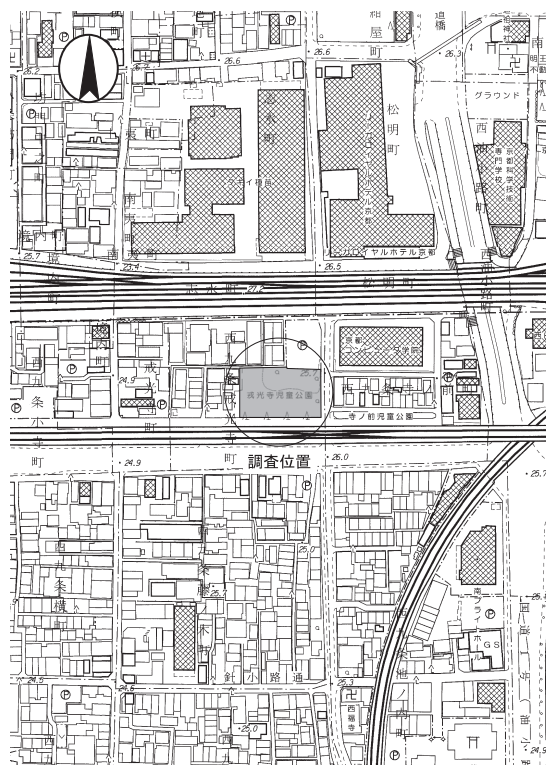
25.6
25.6
25.2
25.6
松
明
町
グラウンド
南
町
志水町
専門学校
京都
25.7
25.4
26.5
ヤルホテル京都
志水町
松明町
京都
25.7
西
九
条
寺
町
戒
光
寺
町
西光寺児童公園
寺ノ前児童公園
24.9
24.9
26.0
調査位置
西
九
条
横
町
針
小
路
通
25.0
25.3
西福寺
GS
25.0